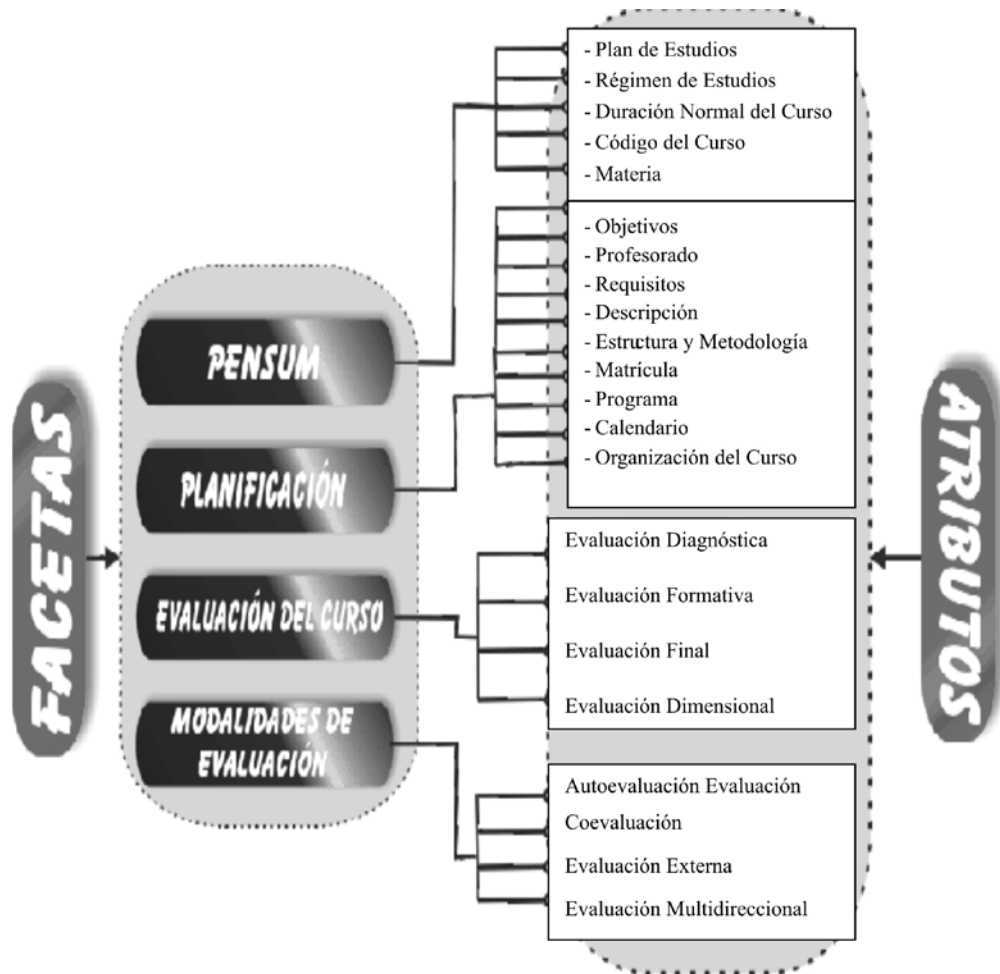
FACETAS

PENSUM

PLANIFICACIÓN

EVALUACIÓN DEL CURSO

MODALIDADES DE EVALUACIÓN

- Plan de Estudios
- Régimen de Estudios
- Duración Normal del Curso
- Código del Curso
- Materia

- Objetivos
- Profesorado
- Requisitos
- Descripción
- Estructura y Metodología
- Matrícula
- Programa
- Calendario
- Organización del Curso

Evaluación Diagnóstica

Evaluación Formativa

Evaluación Final

Evaluación Dimensional

Autoevaluación Evaluación

Coevaluación

Evaluación Externa

Evaluación Multidireccional

ATRIBUTOS